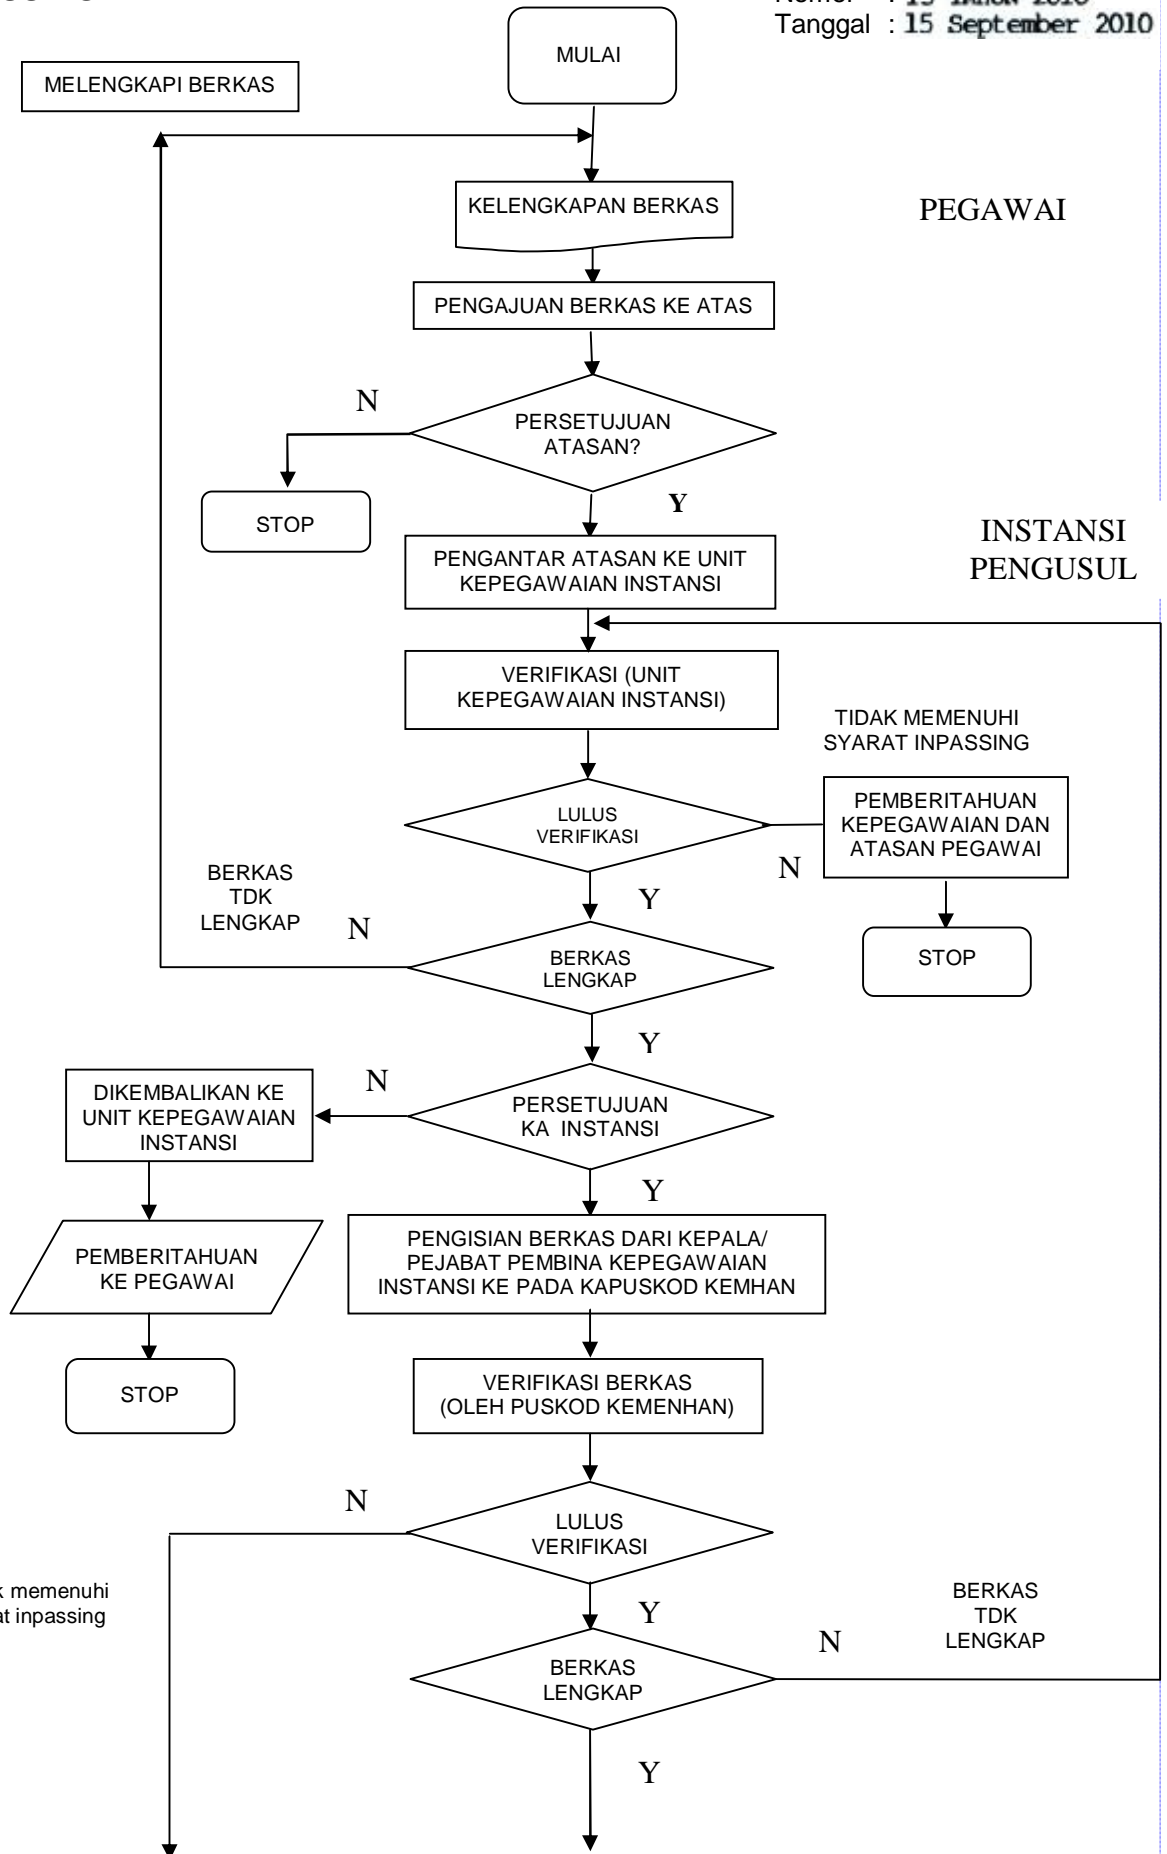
Nomor : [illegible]
Tanggal : 15 September 2010

MULAI

MELENGKAPI BERKAS

KELENGKAPAN BERKAS

PEGAWAI

PENGAJUAN BERKAS KE ATAS

N

PERSETUJUAN ATASAN?

STOP

Y

INSTANSI PENGUSUL

PENGANTAR ATASAN KE UNIT KEPEGAWAIAN INSTANSI

VERIFIKASI (UNIT KEPEGAWAIAN INSTANSI)

TIDAK MEMENUHI SYARAT INPASSING

LULUS VERIFIKASI

PEMBERITAHUAN KEPEGAWAIAN DAN ATASAN PEGAWAI

N

BERKAS TDK LENGKAP

Y

N

BERKAS LENGKAP

STOP

Y

DIKEMBALIKAN KE UNIT KEPEGAWAIAN INSTANSI

N

PERSETUJUAN KA INSTANSI

Y

PENGISIAN BERKAS DARI KEPALA/ PEJABAT PEMBINA KEPEGAWAIAN INSTANSI KE PADA KAPUSKOD KEMHAN

PEMBERITAHUAN KE PEGAWAI

STOP

VERIFIKASI BERKAS (OLEH PUSKOD KEMENHAN)

N

LULUS VERIFIKASI

k memenuhi at inpassing

BERKAS TDK LENGKAP

Y

N

BERKAS LENGKAP

Y